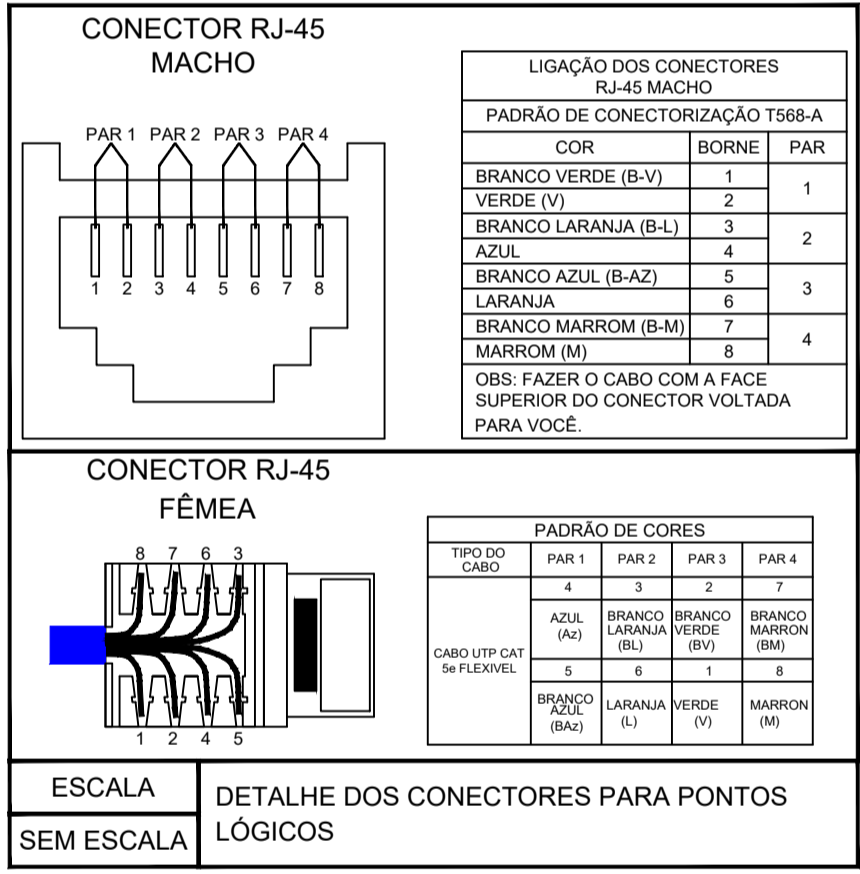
CONECTOR RJ-45
MACHO

PAR 1 PAR 2 PAR 3 PAR 4

1 2 3 4 5 6 7 8

| LIGAÇÃO DOS CONECTORES RJ-45 MACHO | | |
|---|---|---|
| PADRÃO DE CONECTORIZAÇÃO T568-A | | |
| COR | BORNE | PAR |
| BRANCO VERDE (B-V) | 1 | 1 |
| VERDE (V) | 2 | |
| BRANCO LARANJA (B-L) | 3 | 2 |
| AZUL | 4 | |
| BRANCO AZUL (B-AZ) | 5 | 3 |
| LARANJA | 6 | |
| BRANCO MARROM (B-M) | 7 | 4 |
| MARROM (M) | 8 | |
| OBS: FAZER O CABO COM A FACE SUPERIOR DO CONECTOR VOLTADA PARA VOCÊ. | | |

CONECTOR RJ-45
FÊMEA

8 7 6 3

1 2 4 5

| PADRÃO DE CORES | | | | |
|---|---|---|---|---|
| TIPO DO CABO | PAR 1 | PAR 2 | PAR 3 | PAR 4 |
| CABO UTP CAT 5e FLEXIVEL | 4 | 3 | 2 | 7 |
| | AZUL (Az) | BRANCO LARANJA (BL) | BRANCO VERDE (BV) | BRANCO MARRON (BM) |
| | 5 | 6 | 1 | 8 |
| | BRANCO AZUL (BAz) | LARANJA (L) | VERDE (V) | MARRON (M) |

ESCALA
SEM ESCALA

DETALHE DOS CONECTORES PARA PONTOS LÓGICOS